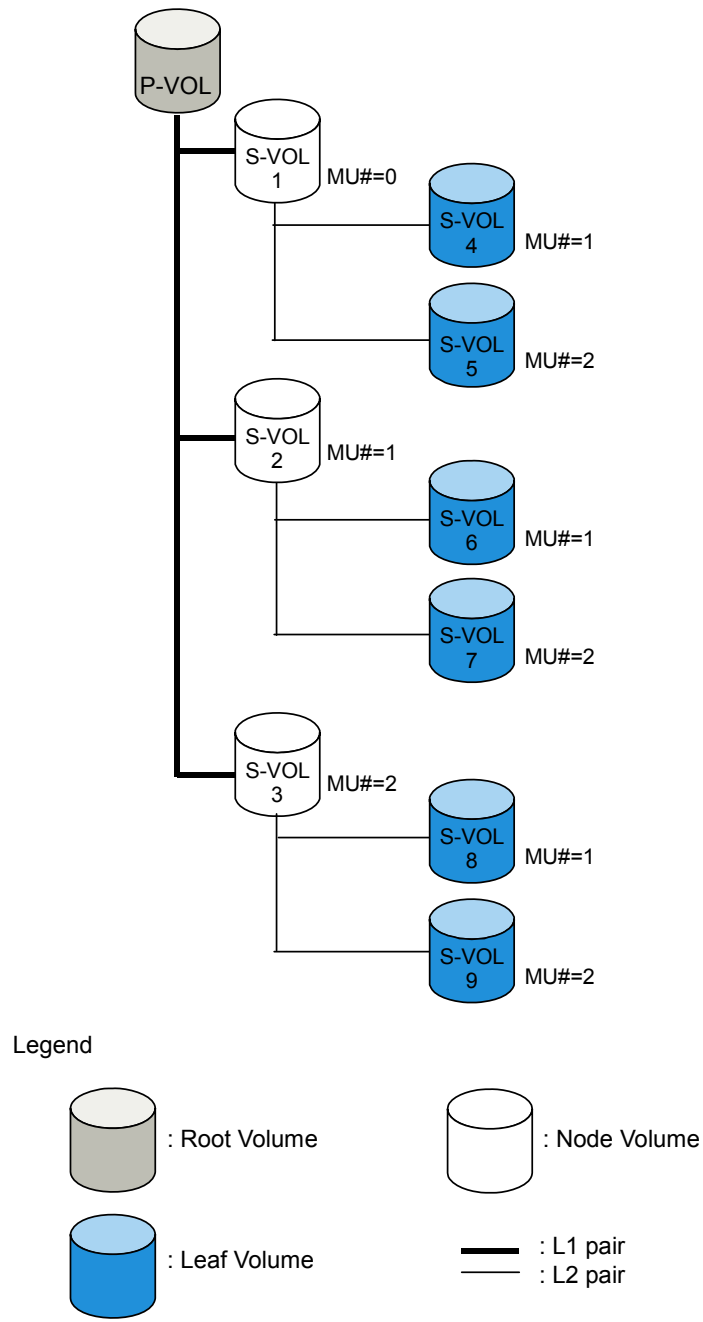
P-VOL

S-VOL 1 MU#=0

S-VOL 4 MU#=1

S-VOL 5 MU#=2

S-VOL 2 MU#=1

S-VOL 6 MU#=1

S-VOL 7 MU#=2

S-VOL 3 MU#=2

S-VOL 8 MU#=1

S-VOL 9 MU#=2

Legend

: Root Volume

: Node Volume

: Leaf Volume

: L1 pair
: L2 pair